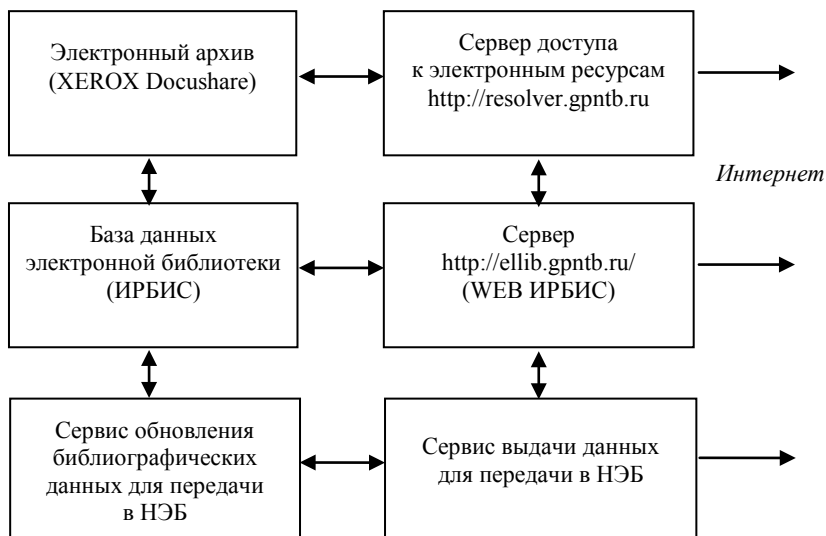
Электронный архив (XEROX Docushare)

Сервер доступа к электронным ресурсам http://resolver.gpntb.ru

Интернет

База данных электронной библиотеки (ИРБИС)

Сервер http://ellib.gpntb.ru/ (WEB ИРБИС)

Сервис обновления библиографических данных для передачи в НЭБ

Сервис выдачи данных для передачи в НЭБ